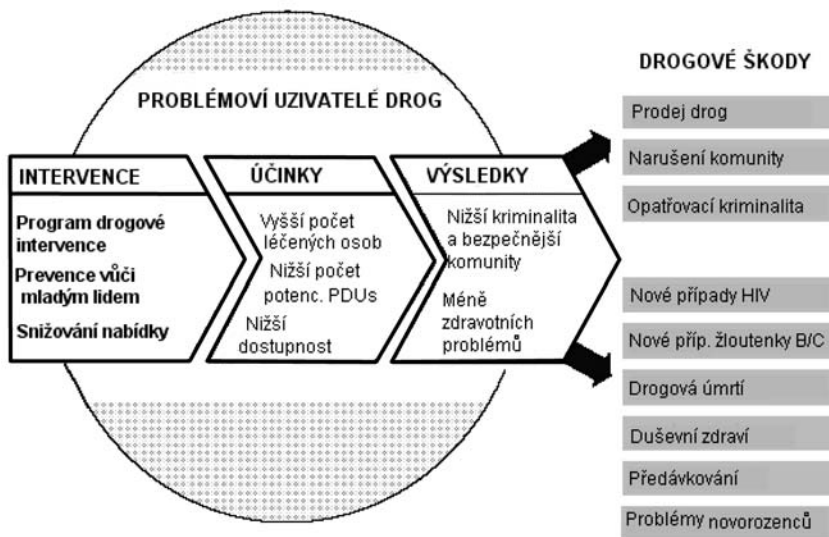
PROBLÉMOVÍ UZIVATELÉ DROG

INTERVENCE

Program drogové intervence

Prevence vůči mladým lidem

Snižování nabídky

ÚČINKY

Vyšší počet léčených osob

Nižší počet potenc. PDUs

Nižší dostupnost

VÝSLEDKY

Nižší kriminalita a bezpečnější komunity

Méně zdravotních problémů

DROGOVÉ ŠKODY

Prodej drog

Narušení komunity

Opatřovací kriminalita

Nové případy HIV

Nové příp. žloutenky B/C

Drogová úmrtí

Duševní zdraví

Předávkování

Problémy novorozenců